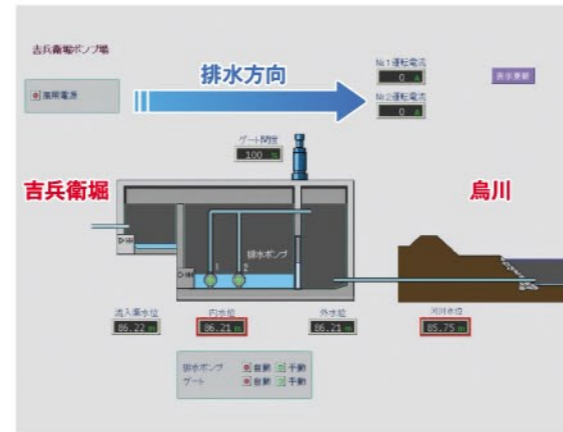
吉兵衛堀ポンプ場

商用電源

排水方向

No.1運転電流
0 A
No.2運転電流
0 A

表示更新

ゲート開度
100 %

吉兵衛堀

烏川

排水ポンプ

1

2

流入渠水位
86.22 m

内水位
86.21 m

外水位
86.21 m

河川水位
85.75 m

排水ポンプ 自動 手動
ゲート 自動 手動